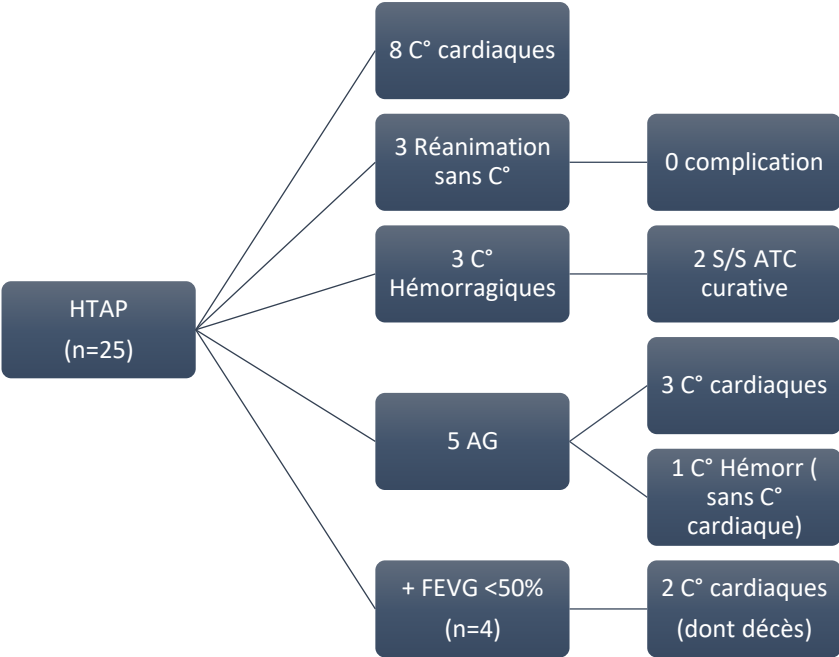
HTAP
(n=25)

8 C° cardiaques

3 Réanimation sans C°

0 complication

3 C° Hémorragiques

2 S/S ATC curative

5 AG

3 C° cardiaques

1 C° Hémorr ( sans C° cardiaque)

+ FEVG <50%
(n=4)

2 C° cardiaques
(dont décès)